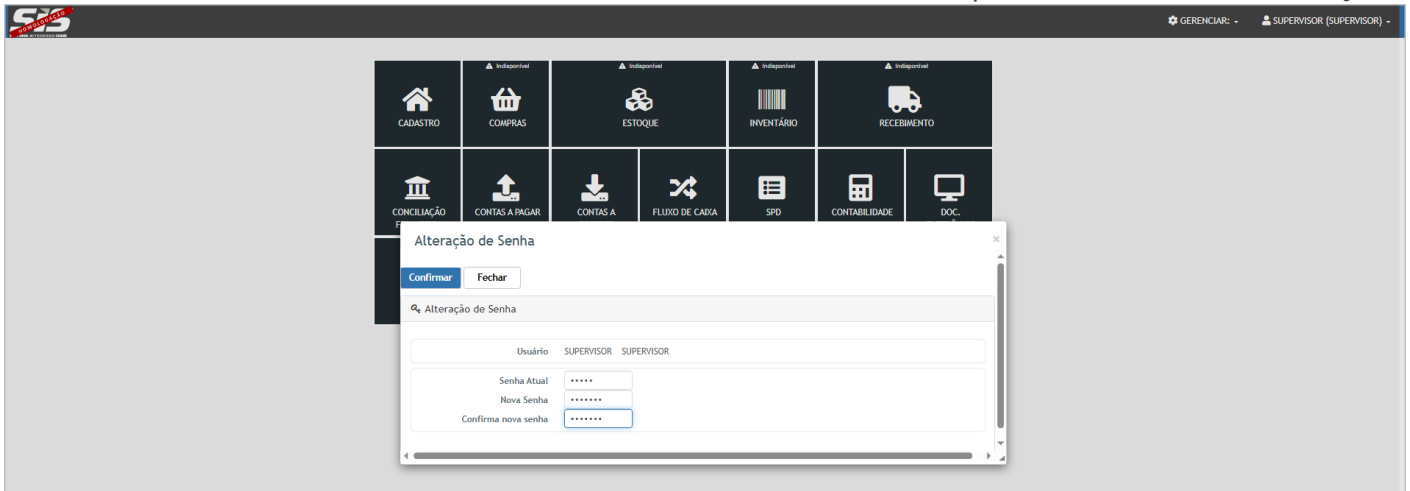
SIS HOMOLOGAÇÃO

GERENCIAR: SUPERVISOR (SUPERVISOR)

CADASTRO

Indisponível
COMPRAS

Indisponível
ESTOQUE

Indisponível
INVENTÁRIO

Indisponível
RECEBIMENTO

CONCILIAÇÃO F

CONTAS A PAGAR

CONTAS A

FLUXO DE CAIXA

SPD

CONTABILIDADE

DOC.

Alteração de Senha

×

Confirmar Fechar

Alteração de Senha

Usuário SUPERVISOR SUPERVISOR

Senha Atual •••••
Nova Senha •••••••
Confirma nova senha •••••••